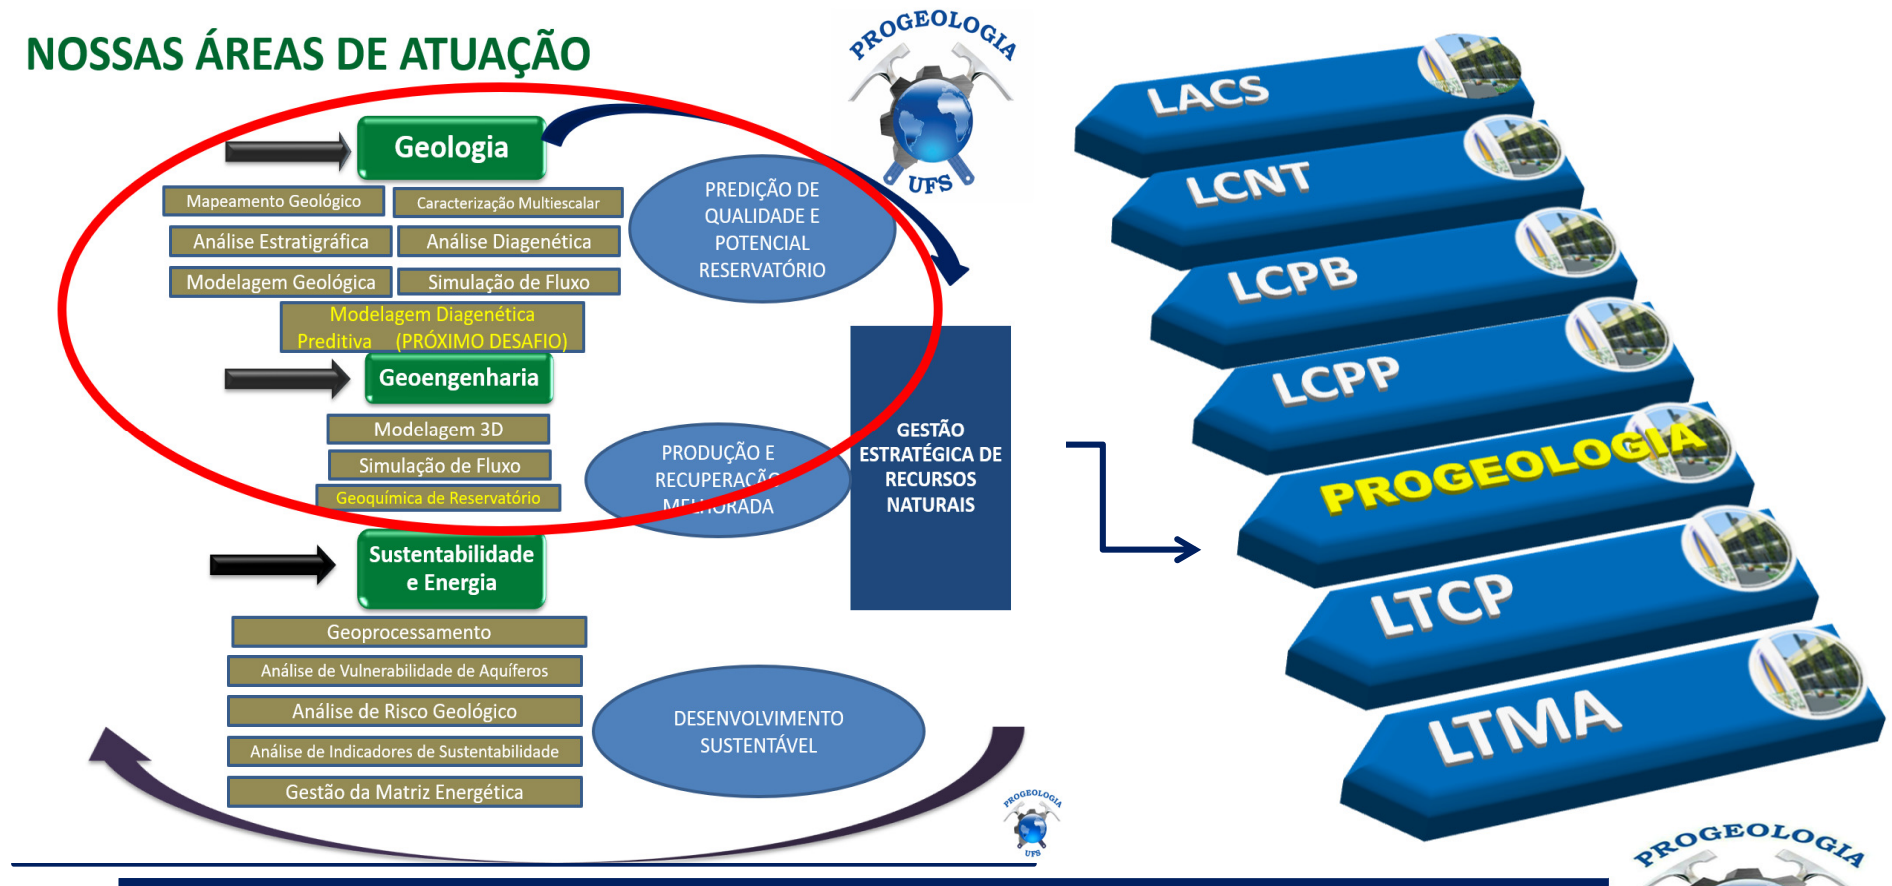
NOSSAS ÁREAS DE ATUAÇÃO

PROGEOLOGIA
UFS

Geologia

Mapeamento Geológico
Caracterização Multiescalar
Análise Estratigráfica
Análise Diagenética
Modelagem Geológica
Simulação de Fluxo
Modelagem Diagenética Preditiva (PRÓXIMO DESAFIO)

PREDIÇÃO DE QUALIDADE E POTENCIAL RESERVATÓRIO

Geoengenharia

Modelagem 3D
Simulação de Fluxo
Geoquímica de Reservatório

PRODUÇÃO E RECUPERAÇÃO MELHORADA

GESTÃO ESTRATÉGICA DE RECURSOS NATURAIS

Sustentabilidade e Energia

Geoprocessamento
Análise de Vulnerabilidade de Aquíferos
Análise de Risco Geológico
Análise de Indicadores de Sustentabilidade
Gestão da Matriz Energética

DESENVOLVIMENTO SUSTENTÁVEL

PROGEOLOGIA
UFS

LACS
LCNT
LCPB
LCPP
PROGEOLOGIA
LTCP
LTMA

PROGEOLOGIA